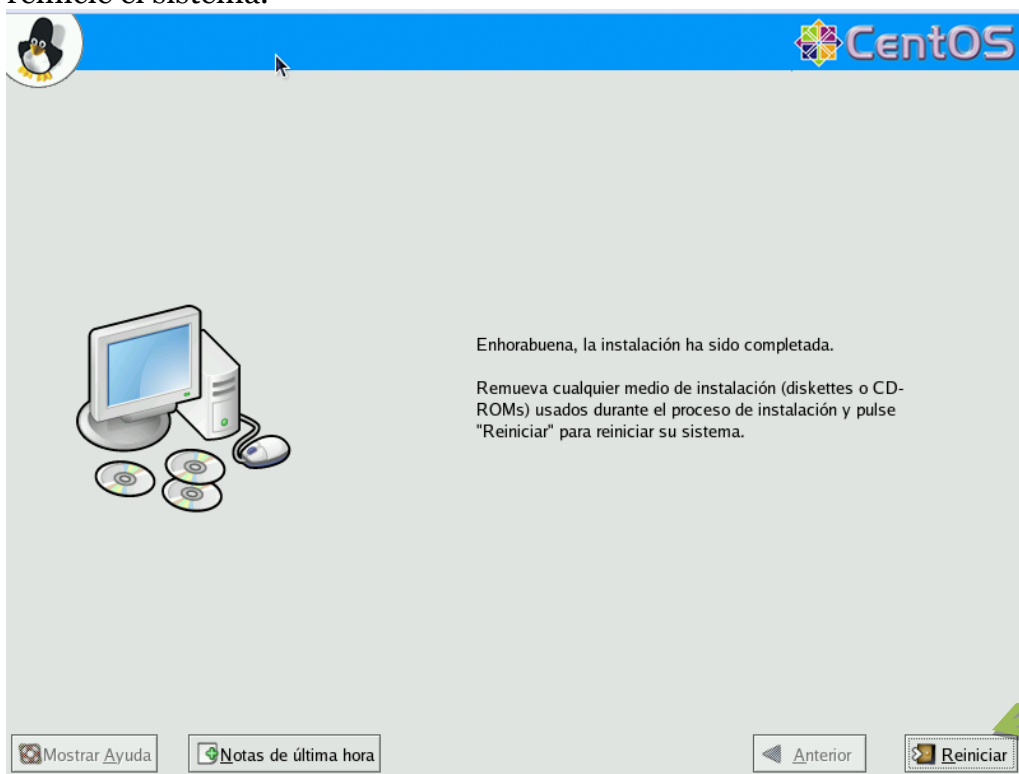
reinicie el sistema.

CentOS

Enhorabuena, la instalación ha sido completada.

Remueva cualquier medio de instalación (diskettes o CD-ROMs) usados durante el proceso de instalación y pulse "Reiniciar" para reiniciar su sistema.

Mostrar Ayuda

Notas de última hora

Anterior

Reiniciar